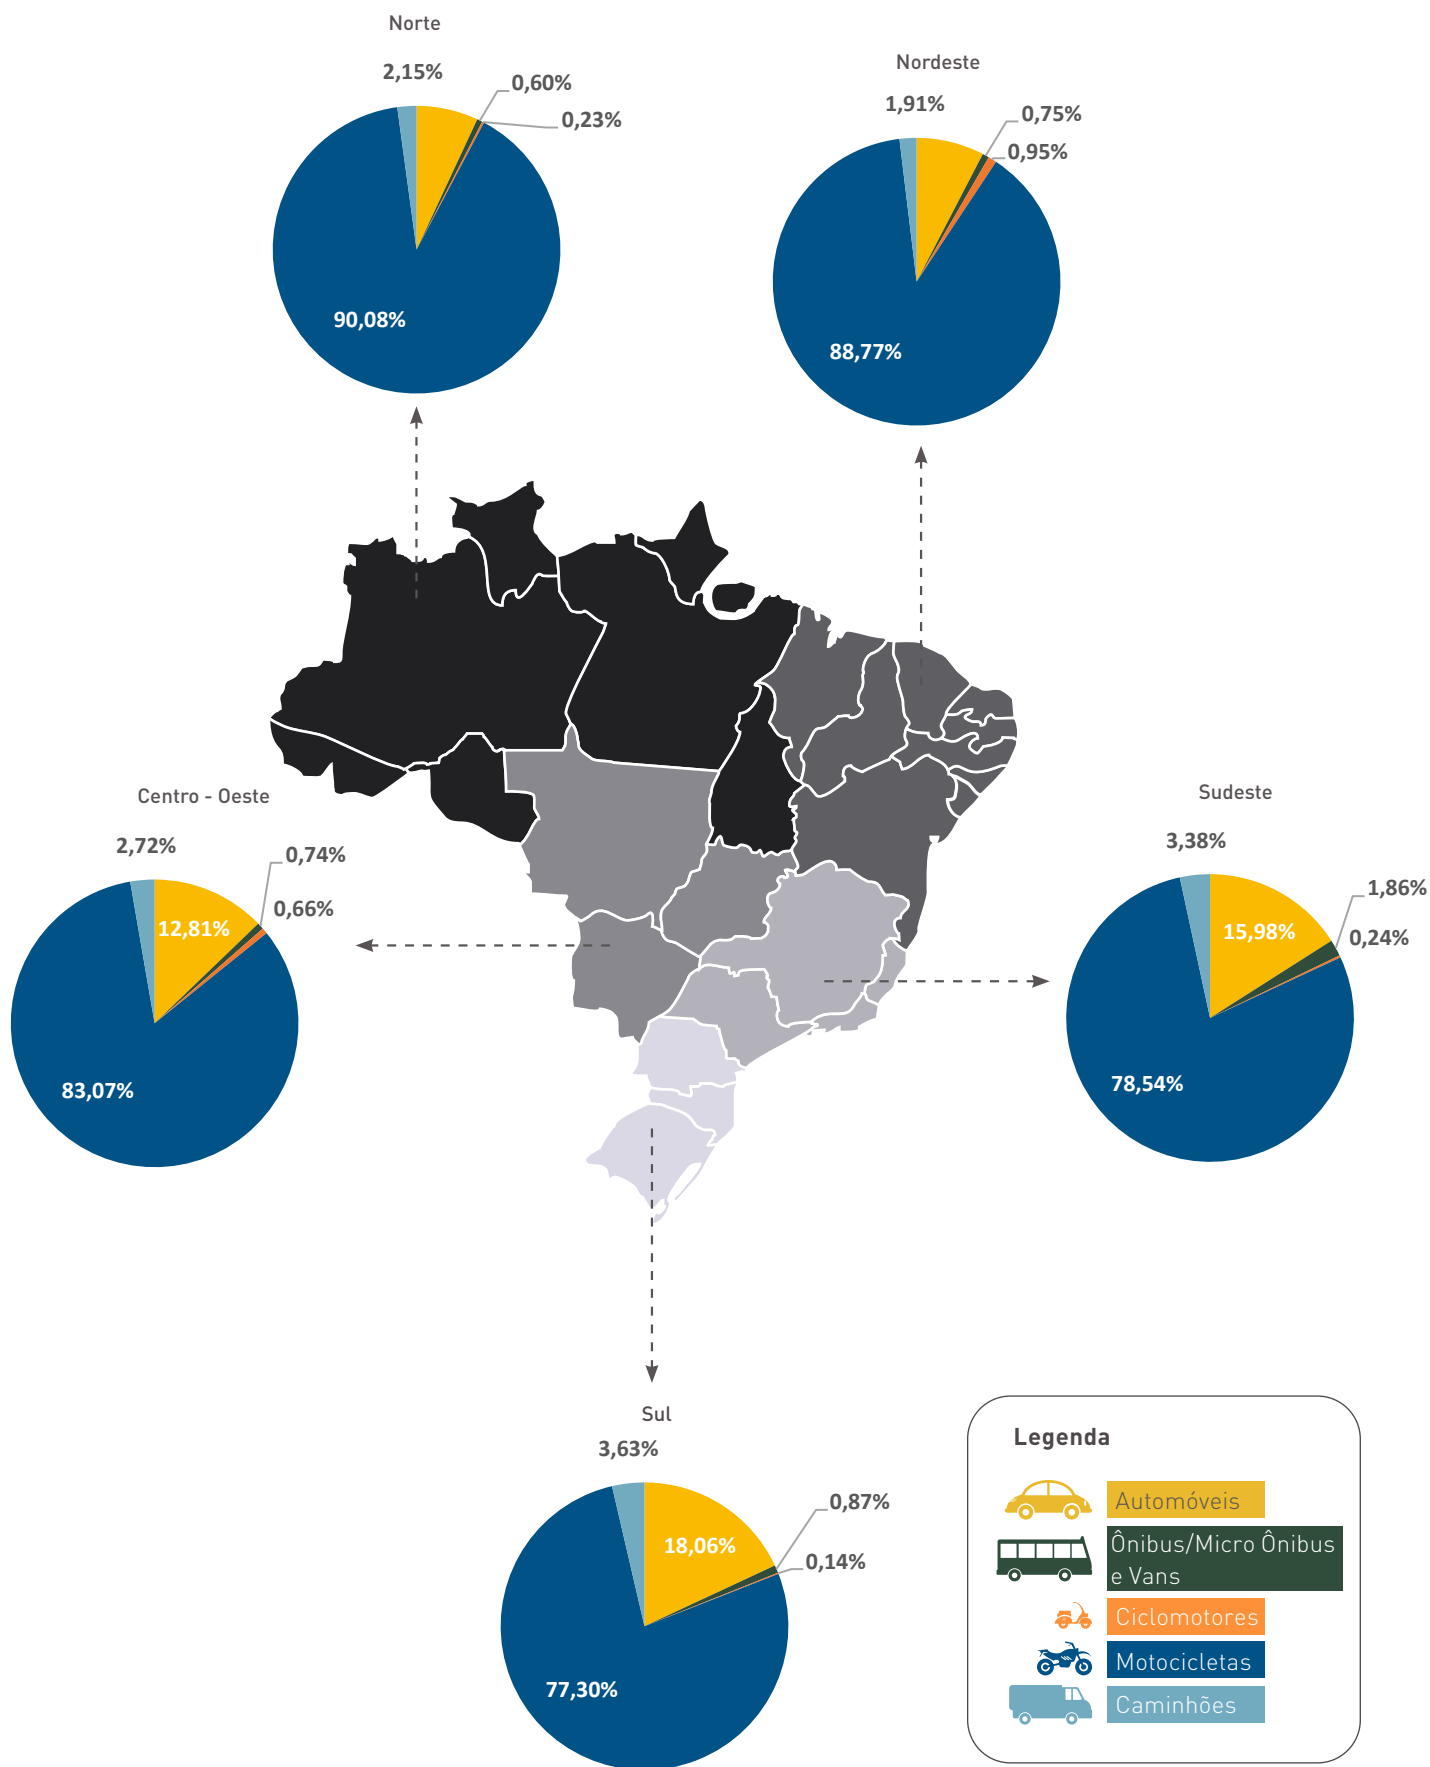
Norte

2,15%

0,60%

0,23%

90,08%

Nordeste

1,91%

0,75%

0,95%

88,77%

Centro - Oeste

2,72%

0,74%

0,66%

12,81%

83,07%

Sudeste

3,38%

1,86%

0,24%

15,98%

78,54%

Sul

3,63%

0,87%

0,14%

18,06%

77,30%

Legenda

Automóveis

Ônibus/Micro Ônibus e Vans

Ciclomotores

Motocicletas

Caminhões